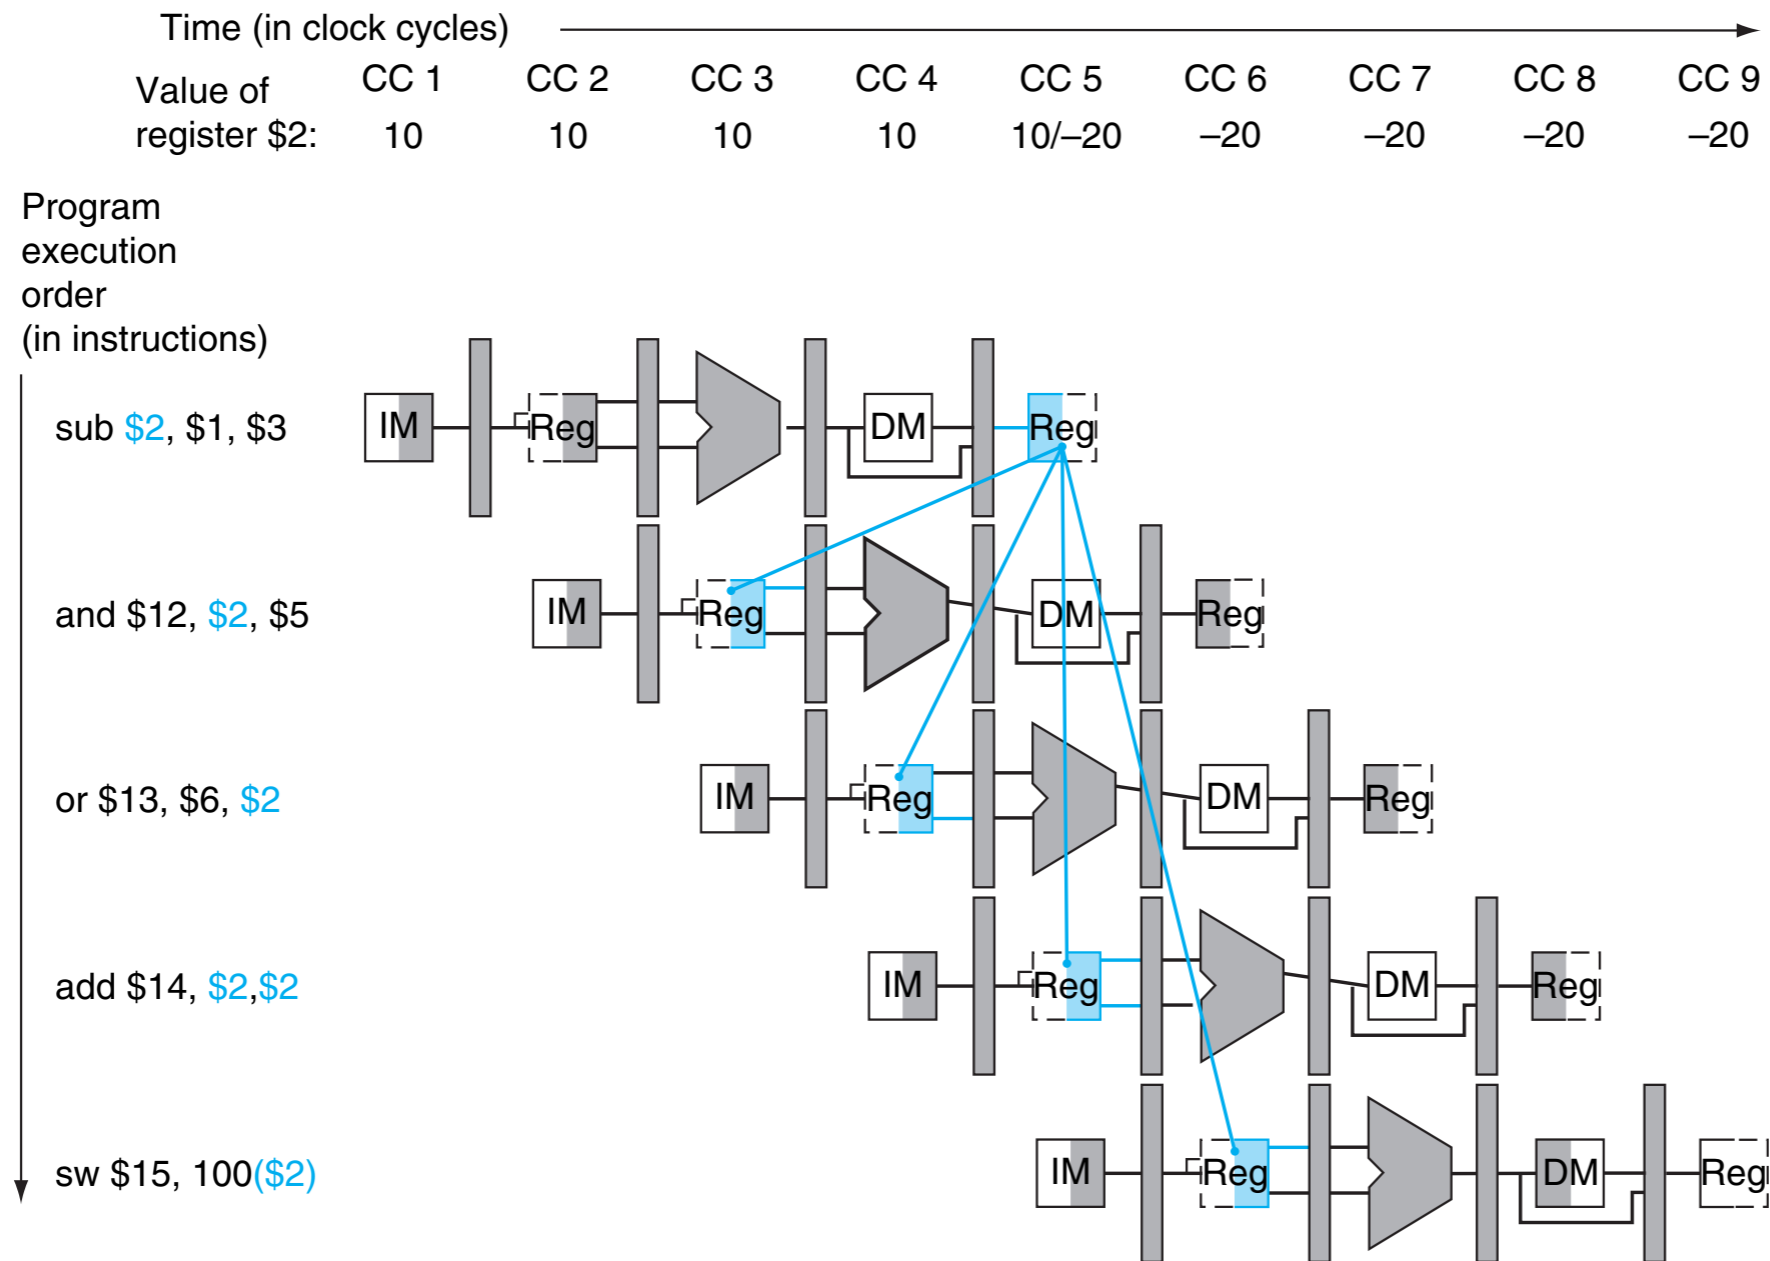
Time (in clock cycles)

| Value of register \$2: | CC 1 | CC 2 | CC 3 | CC 4 | CC 5 | CC 6 | CC 7 | CC 8 | CC 9 |
|---|---|---|---|---|---|---|---|---|---|
| | 10 | 10 | 10 | 10 | 10/–20 | –20 | –20 | –20 | –20 |

Program execution order (in instructions)

sub \$2, \$1, \$3
IM Reg DM Reg

and \$12, \$2, \$5
IM Reg DM Reg

or \$13, \$6, \$2
IM Reg DM Reg

add \$14, \$2,\$2
IM Reg DM Reg

sw \$15, 100(\$2)
IM Reg DM Reg